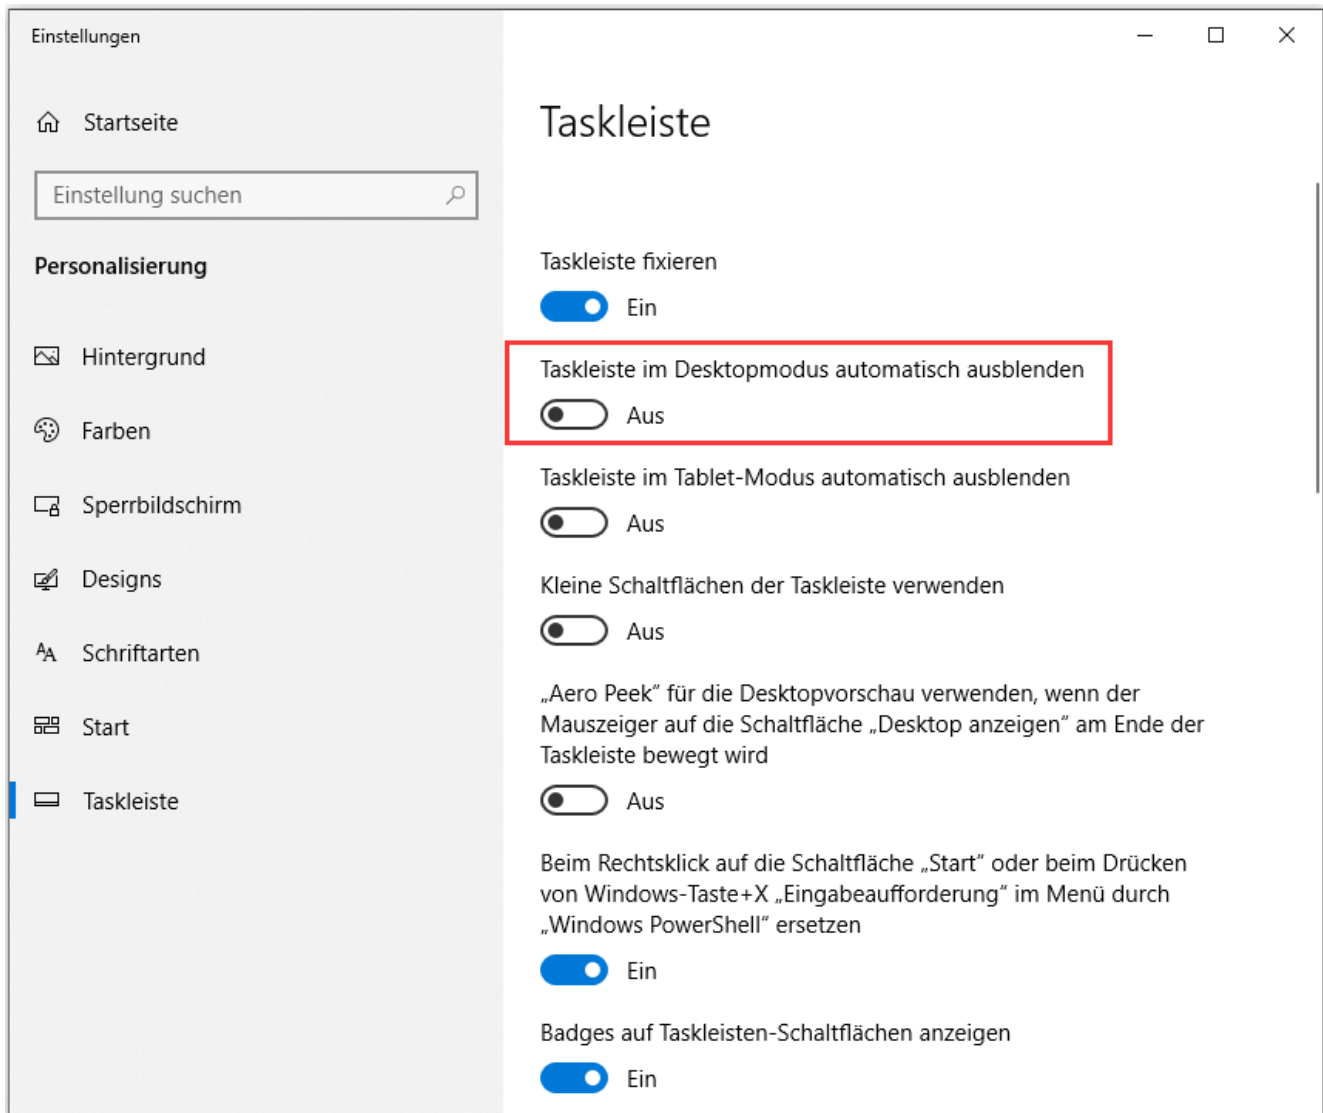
Einstellungen

Startseite

Einstellung suchen

Personalisierung

Hintergrund

Farben

Sperrbildschirm

Designs

Schriftarten

Start

Taskleiste

Taskleiste

Taskleiste fixieren

Ein

Taskleiste im Desktopmodus automatisch ausblenden

Aus

Taskleiste im Tablet-Modus automatisch ausblenden

Aus

Kleine Schaltflächen der Taskleiste verwenden

Aus

„Aero Peek" für die Desktopvorschau verwenden, wenn der Mauszeiger auf die Schaltfläche „Desktop anzeigen" am Ende der Taskleiste bewegt wird

Aus

Beim Rechtsklick auf die Schaltfläche „Start" oder beim Drücken von Windows-Taste+X „Eingabeaufforderung" im Menü durch „Windows PowerShell" ersetzen

Ein

Badges auf Taskleisten-Schaltflächen anzeigen

Ein